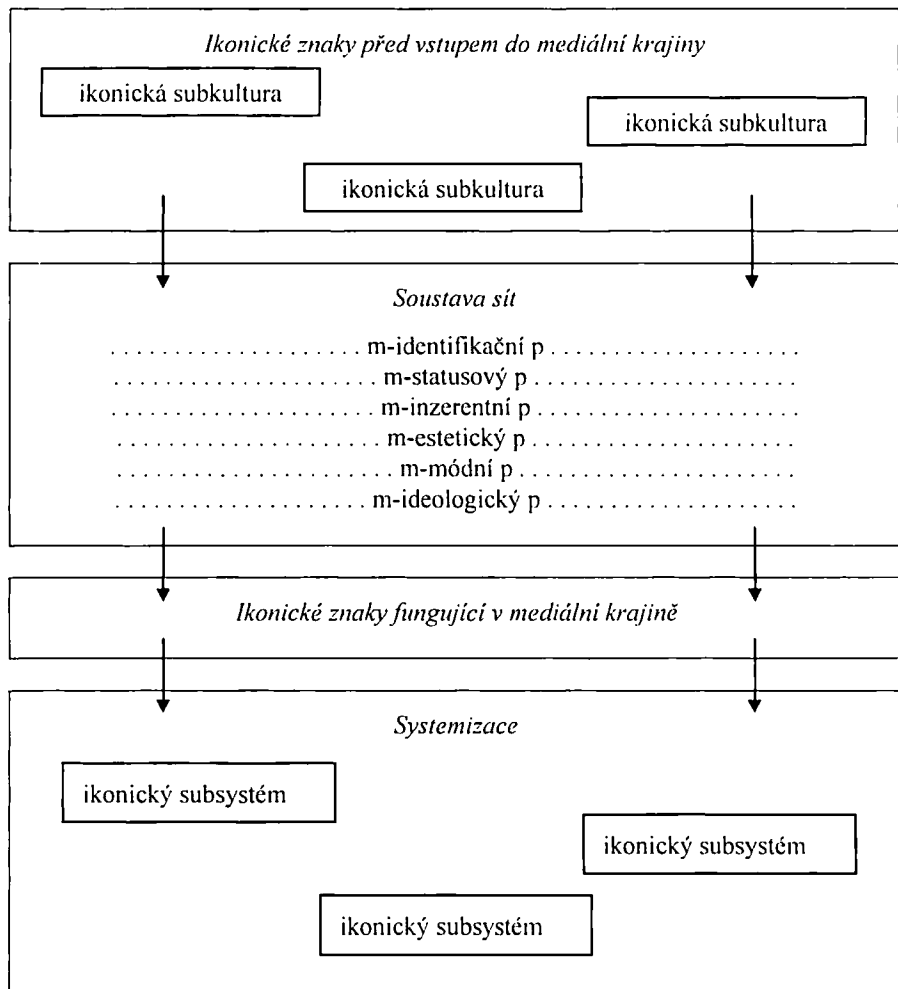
*Ikonické znaky před vstupem do mediální krajiny*

ikonická subkultura

ikonická subkultura

ikonická subkultura

*Soustava sít*

. . . . . . . . . . . . . . . . . . . . m-identifikační p . . . . . . . . . . . . . . . . . . . .
. . . . . . . . . . . . . . . . . . . . m-statusový p . . . . . . . . . . . . . . . . . . . .
. . . . . . . . . . . . . . . . . . . . m-inzerentní p . . . . . . . . . . . . . . . . . . . .
. . . . . . . . . . . . . . . . . . . . m-estetický p . . . . . . . . . . . . . . . . . . . .
. . . . . . . . . . . . . . . . . . . . m-módní p . . . . . . . . . . . . . . . . . . . .
. . . . . . . . . . . . . . . . . . . . m-ideologický p . . . . . . . . . . . . . . . . . . . .

*Ikonické znaky fungující v mediální krajině*

*Systemizace*

ikonický subsystém

ikonický subsystém

ikonický subsystém